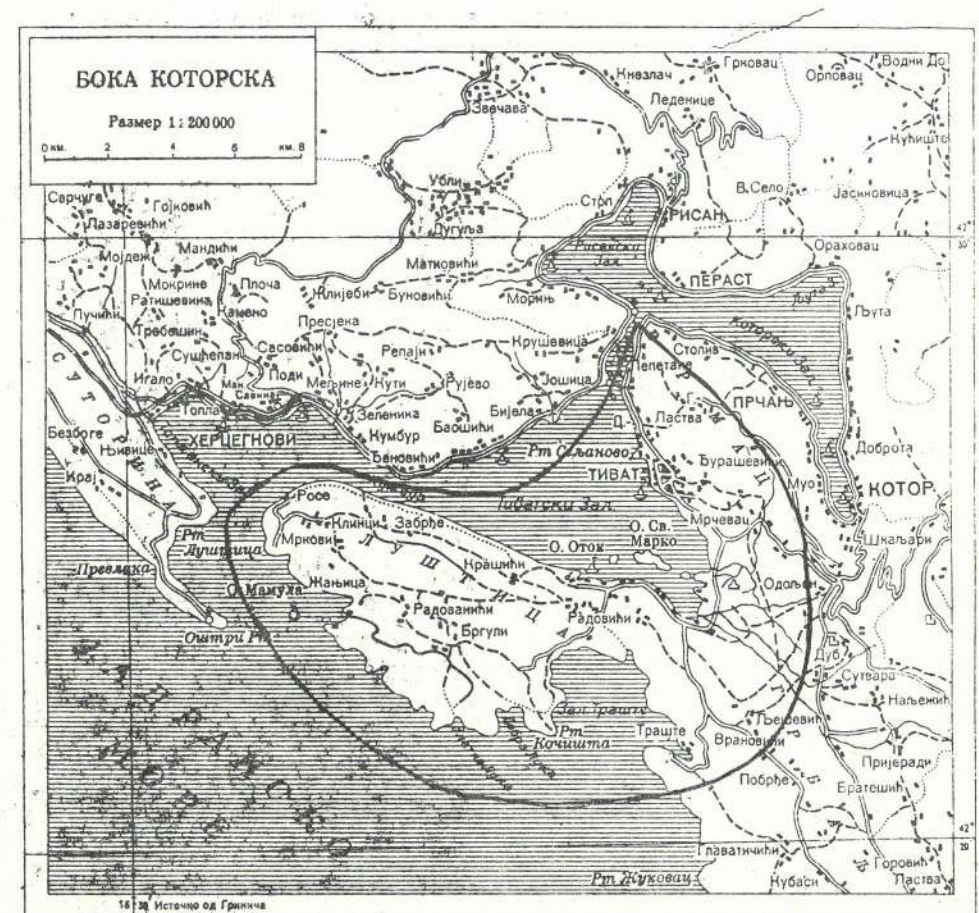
БОКА КОТОРСКА

Размер 1 : 200 000

0 км. 2 4 6 км. 8

Кнезлач Грковац Орловац Водни До
Звечава Леденице
Кућиште
Убли Стол В. Село Јасиновица
Сврчуге Гојковић РИСАН
Лазаревићи Дугуља 42° 30'
Мандићи Рисански Зал. Ораховац
Мојдеж Матковићи
Мокрине Плоча Клијеби Буновићи Морињ ПЕРАСТ
Пучини Ратишевина Камено Љута
Требешин Пресјека
Сушћепан Сасовићи Репаји Крушевица Которски Зал.
Игало Поди Столив
Топла Мељине Кути Рујево Јошица Пепетане
Безбоге ХЕРЦЕГНОВИ Зеленика Бијела Ластва ПРЧАЊ
Њивице Кумбур Баошићи
Крај Рт Сљаново Доброта
Ђеновићи ТИВАТ Бурашевићи
Росе Тиватски Зал. Муо КОТОР
Рт Луштица Клинци Забрђе О. Св. Марко Мрчевац
Мркови ЛУШТИЦА Крашићи О. Оток Шкаљари
Превлака
О. Мамула Жањица Радованићи Одољен
Оштри Рт Бргули Радовићи
Дуб
Сутвара
Зал. Трашће Нањежићи
Рт Кочишта Трашће Ђешевићи
Врановићи
Пријеради
Побрђе Братешићи
42°
АДРИЈАНСКО МОРЕ
ГРБАЉ
Главатичићи
Рт Жуковац Кубаси Горовићи Ластва

16° 30' Источно од Гринича